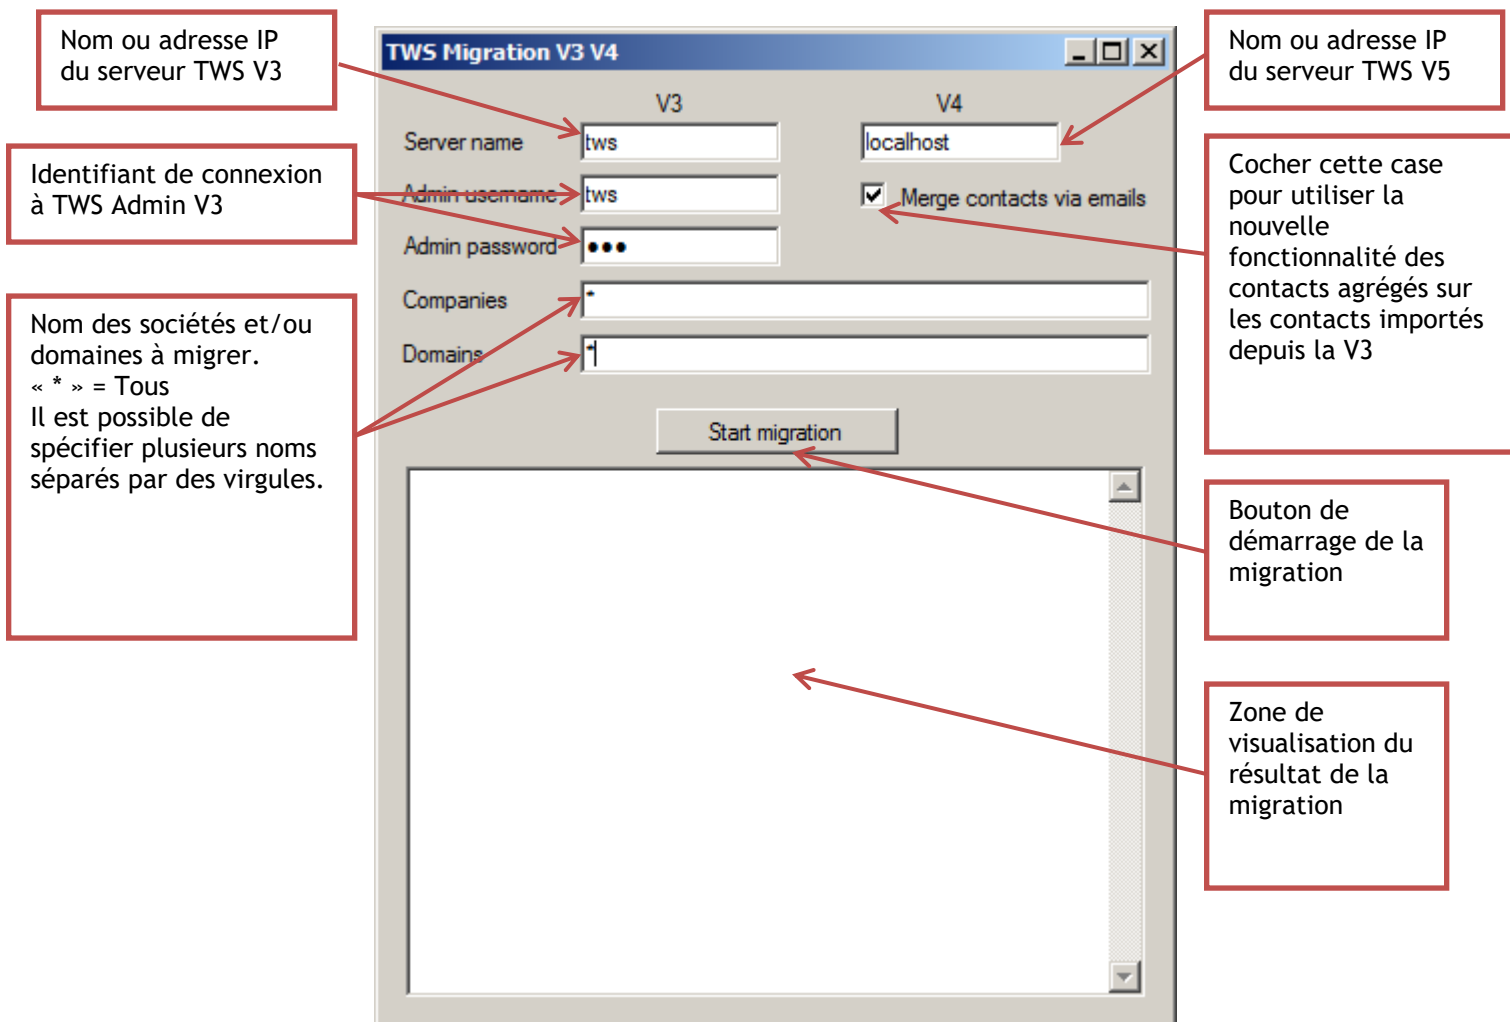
Nom ou adresse IP du serveur TWS V3

Identifiant de connexion à TWS Admin V3

Nom des sociétés et/ou domaines à migrer.
« * » = Tous
Il est possible de spécifier plusieurs noms séparés par des virgules.

TWS Migration V3 V4

V3

V4

Server name

tws

localhost

Admin username

tws

Merge contacts via emails

Admin password

•••

Companies

*

Domains

*

Start migration

Nom ou adresse IP du serveur TWS V5

Cocher cette case pour utiliser la nouvelle fonctionnalité des contacts agrégés sur les contacts importés depuis la V3

Bouton de démarrage de la migration

Zone de visualisation du résultat de la migration